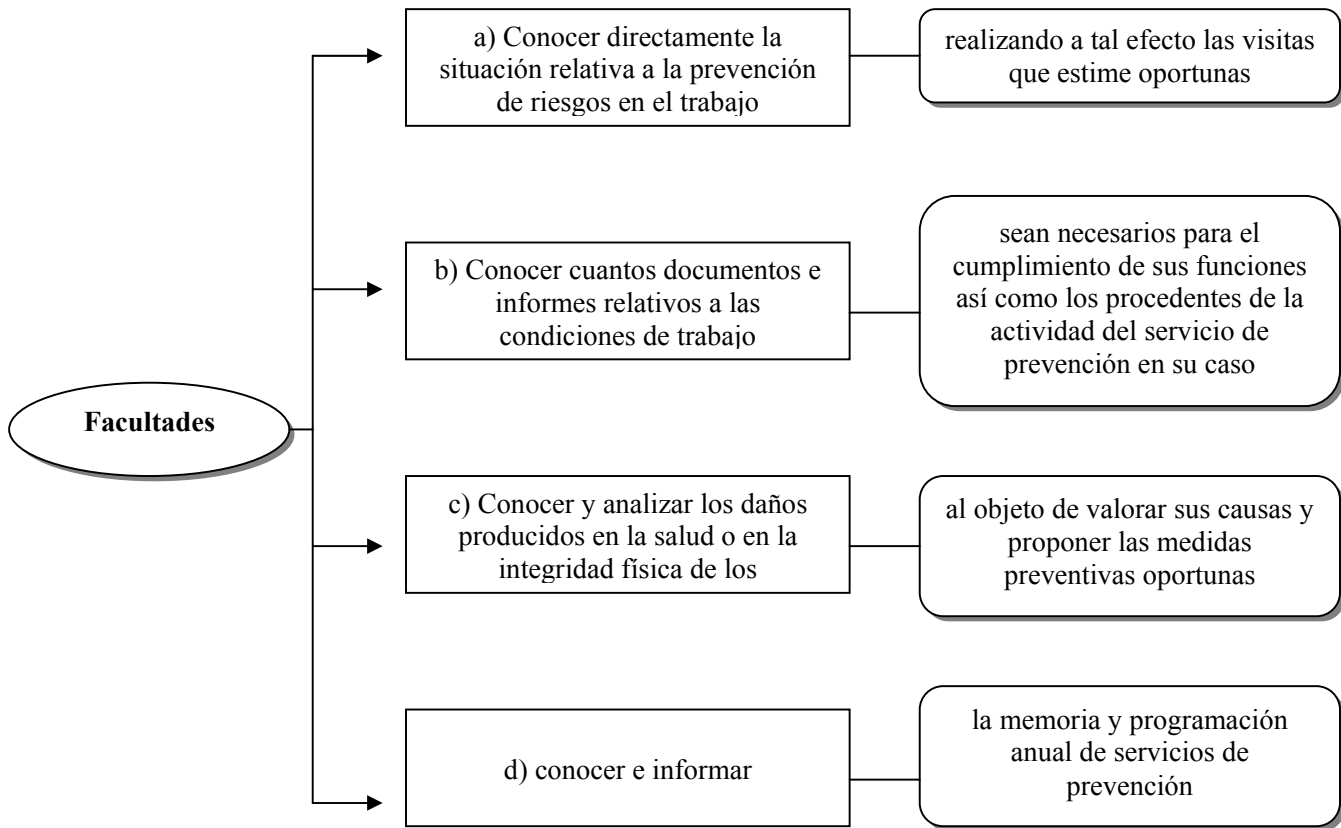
Facultades

a) Conocer directamente la situación relativa a la prevención de riesgos en el trabajo

realizando a tal efecto las visitas que estime oportunas

b) Conocer cuantos documentos e informes relativos a las condiciones de trabajo

sean necesarios para el cumplimiento de sus funciones así como los procedentes de la actividad del servicio de prevención en su caso

c) Conocer y analizar los daños producidos en la salud o en la integridad física de los

al objeto de valorar sus causas y proponer las medidas preventivas oportunas

d) conocer e informar

la memoria y programación anual de servicios de prevención